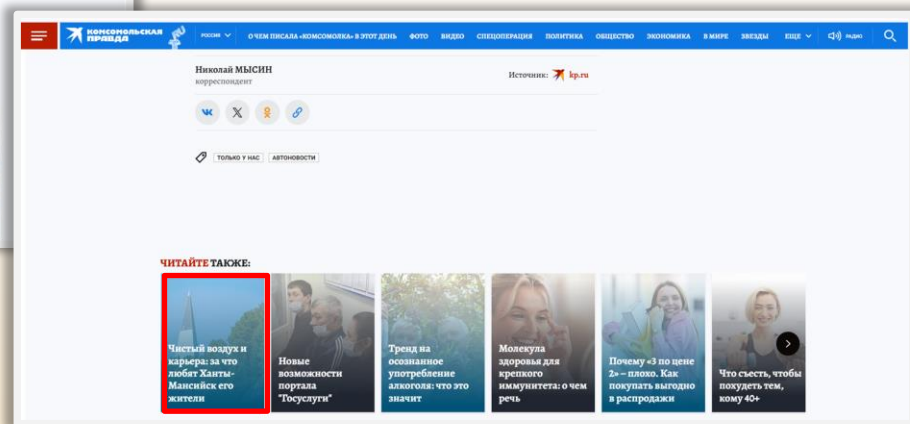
КОМСОМОЛЬСКАЯ ПРАВДА

РОССИЯ

О ЧЕМ ПИСАЛА «КОМСОМОЛКА» В ЭТОТ ДЕНЬ

ФОТО

ВИДЕО

СПЕЦОПЕРАЦИЯ

ПОЛИТИКА

ОБЩЕСТВО

ЭКОНОМИКА

В МИРЕ

ЗВЕЗДЫ

ЕЩЕ

РАДИО

Николай МЫСИН
корреспондент

Источник: kp.ru

ТОЛЬКО У НАС

АВТОНОВОСТИ

ЧИТАЙТЕ ТАКЖЕ:

Чистый воздух и карьера: за что любят Ханты-Мансийск его жители

Новые возможности портала "Госуслуги"

Тренд на осознанное употребление алкоголя: что это значит

Молекула здоровья для крепкого иммунитета: о чем речь

Почему «3 по цене 2» – плохо. Как покупать выгодно в распродажи

Что съесть, чтобы похудеть тем, кому 40+